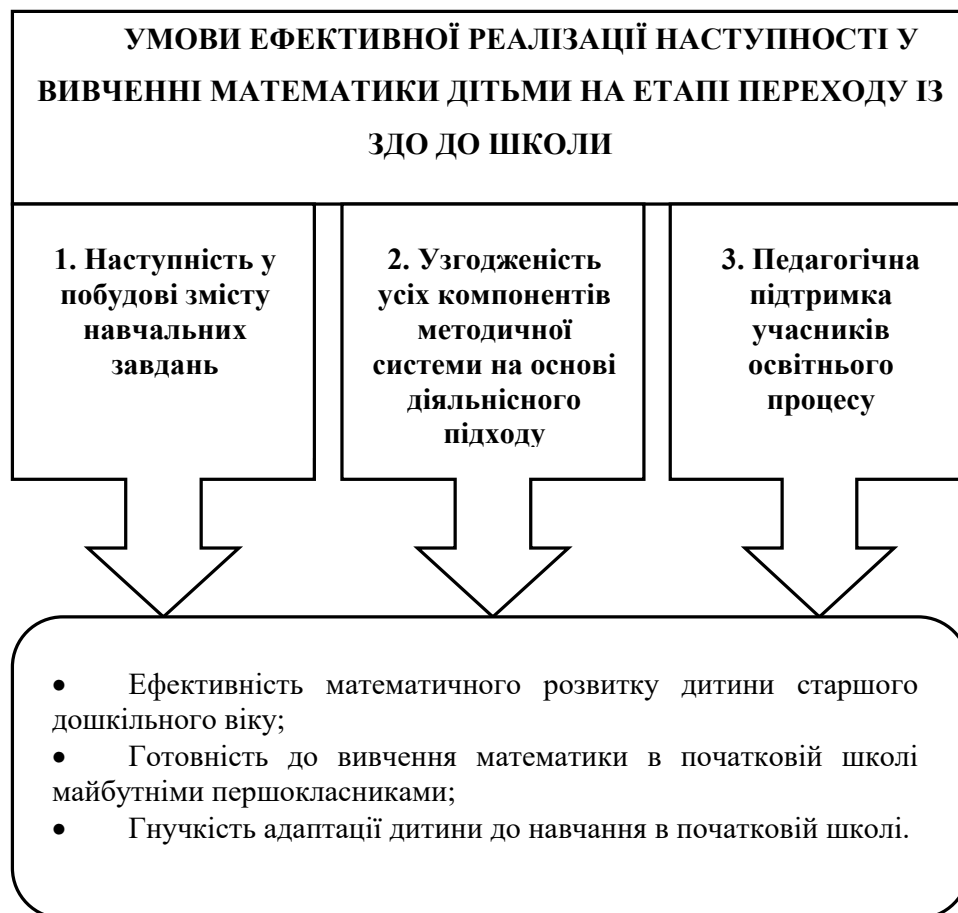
УМОВИ ЕФЕКТИВНОЇ РЕАЛІЗАЦІЇ НАСТУПНОСТІ У ВИВЧЕННІ МАТЕМАТИКИ ДІТЬМИ НА ЕТАПІ ПЕРЕХОДУ ІЗ ЗДО ДО ШКОЛИ

1. Наступність у побудові змісту навчальних завдань

2. Узгодженість усіх компонентів методичної системи на основі діяльнісного підходу

3. Педагогічна підтримка учасників освітнього процесу

• Ефективність математичного розвитку дитини старшого дошкільного віку;
• Готовність до вивчення математики в початковій школі майбутніми першокласниками;
• Гнучкість адаптації дитини до навчання в початковій школі.